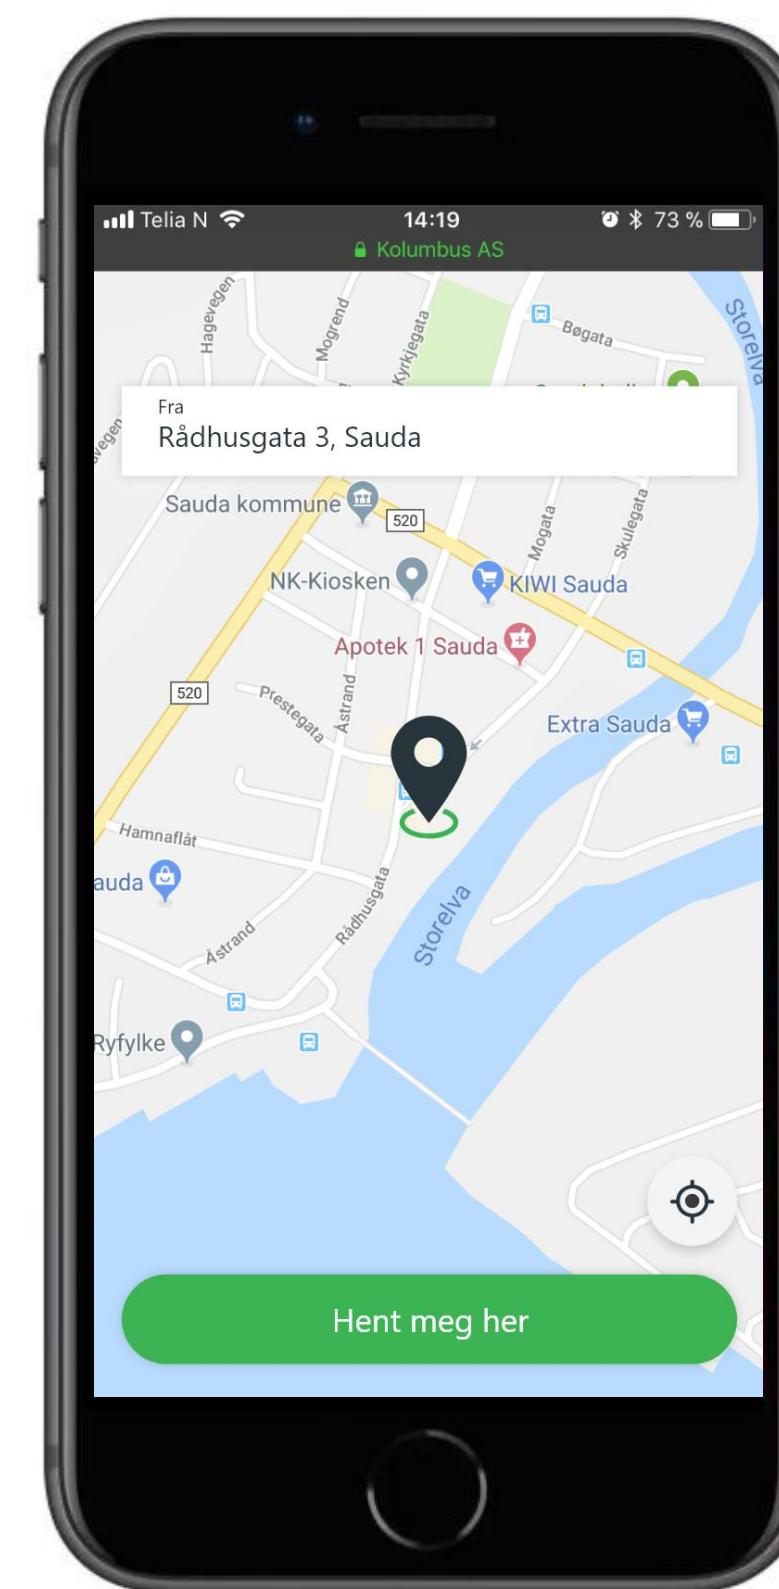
Telia N 14:19 73 %
Kolumbus AS

Hagevegen
Mogrend
Kyrkjegata
Bøgata
Storelva
vegen

Fra
Rådhusgata 3, Sauda

Sauda kommune
520
Mogata
Skulegata
NK-Kiosken
KIWI Sauda
Apotek 1 Sauda
520
Prestegata
Astrand
Extra Sauda
Hamnaflåt
auda
Rådhusgata
Storelva
Åstrand
Ryfylke

Hent meg her